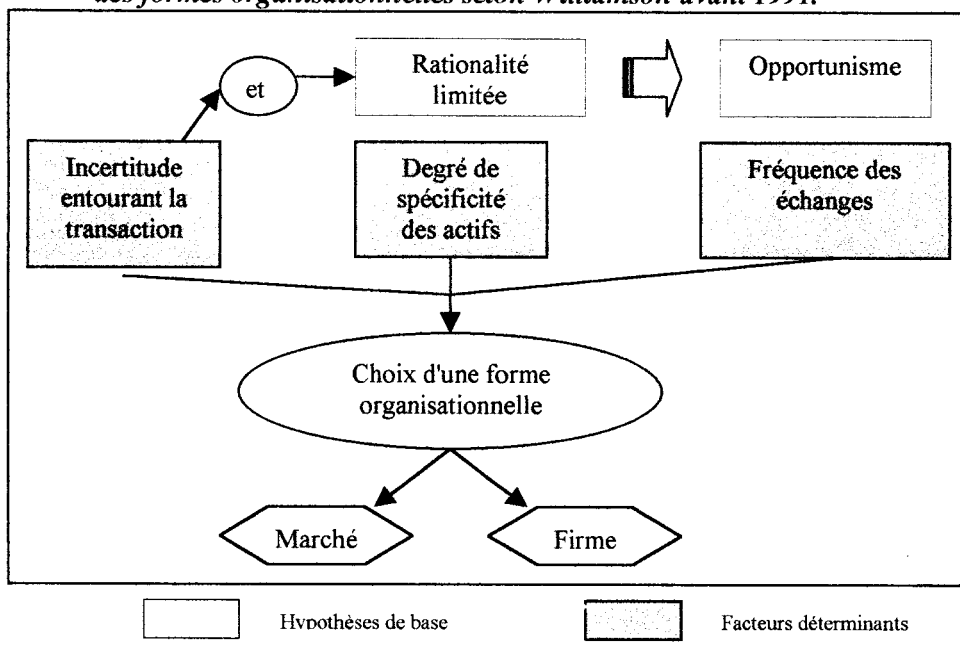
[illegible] des formes organisationnelles selon Williamson avant 1991.

et

Rationalité limitée

Opportunisme

Incertitude entourant la transaction

Degré de spécificité des actifs

Fréquence des échanges

Choix d'une forme organisationnelle

Marché

Firme

Hypothèses de base

Facteurs déterminants